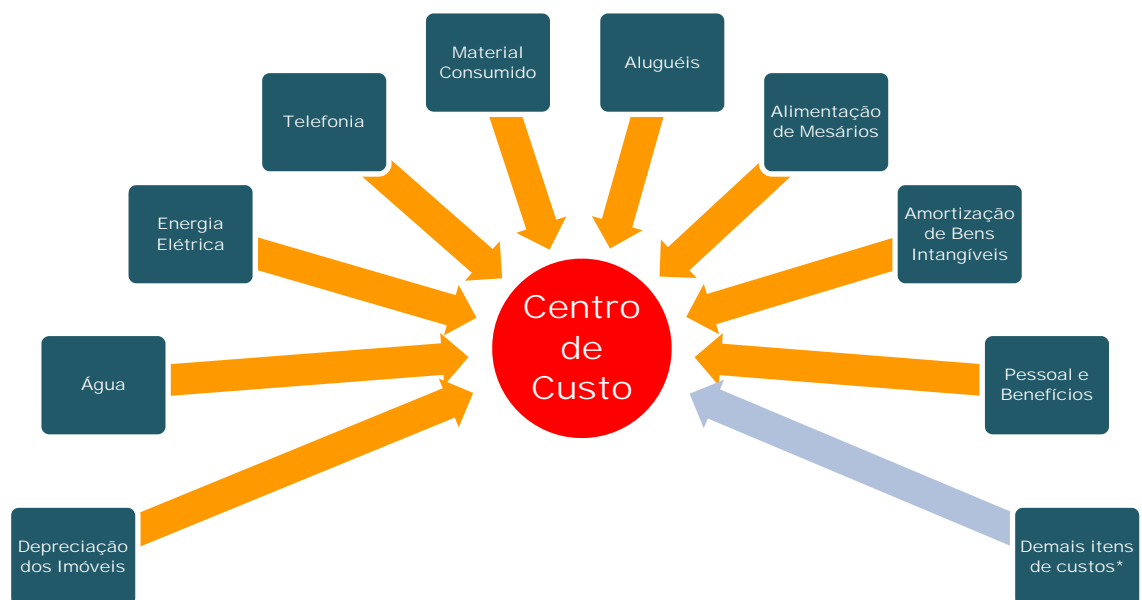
Material Consumido

Aluguéis

Telefonia

Alimentação de Mesários

Energia Elétrica

Amortização de Bens Intangíveis

Centro de Custo

Água

Pessoal e Benefícios

Depreciação dos Imóveis

Demais itens de custos*